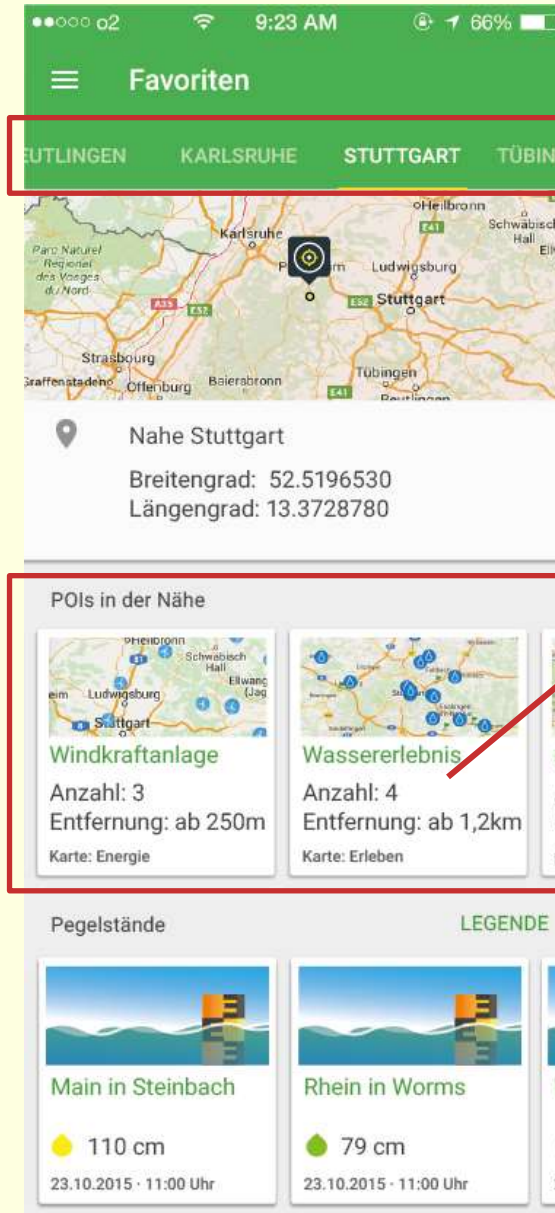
●●○○○ o2 9:23 AM 66%

Favoriten

EUTLINGEN KARLSRUHE STUTTGART TÜBIN

Heilbronn
Schwäbisch Hall
Karlsruhe
Parc Naturel Régional des Vosges du Nord
Ludwigsburg
Stuttgart
Strasbourg
Offenburg
Baiersbronn
Tübingen
Reutlingen

Nahe Stuttgart
Breitengrad: 52.5196530
Längengrad: 13.3728780

POIs in der Nähe

Heilbronn
Schwäbisch Hall
Ellwang
Ludwigsburg
Stuttgart

Windkraftanlage
Anzahl: 3
Entfernung: ab 250m
Karte: Energie

Wassererlebnis
Anzahl: 4
Entfernung: ab 1,2km
Karte: Erleben

Pegelstände
LEGENDE

Main in Steinbach
110 cm
23.10.2015 · 11:00 Uhr

Rhein in Worms
79 cm
23.10.2015 · 11:00 Uhr